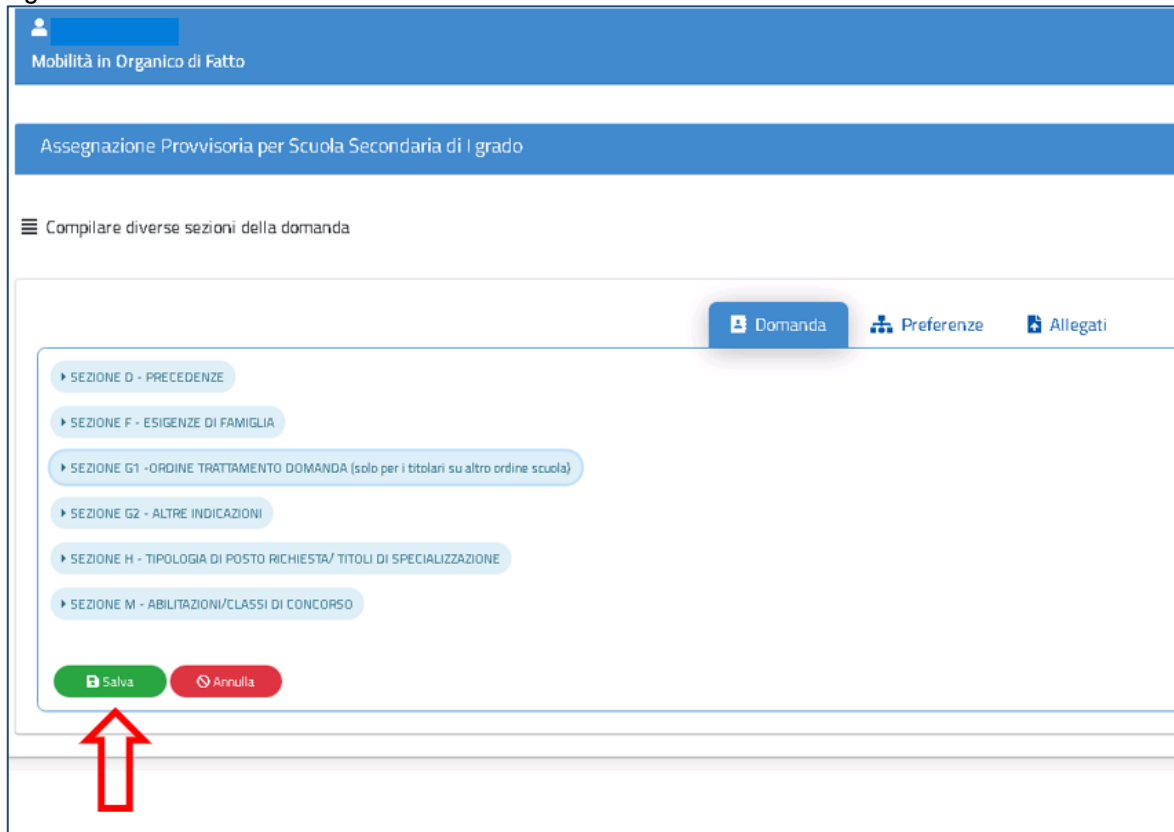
Mobilità in Organico di Fatto

Assegnazione Provvisoria per Scuola Secondaria di I grado

Compilare diverse sezioni della domanda

Domanda Preferenze Allegati

SEZIONE D - PRECEDENZE

SEZIONE F - ESIGENZE DI FAMIGLIA

SEZIONE G1 -ORDINE TRATTAMENTO DOMANDA (solo per i titolari su altro ordine scuola)

SEZIONE G2 - ALTRE INDICAZIONI

SEZIONE H - TIPOLOGIA DI POSTO RICHIESTA/ TITOLI DI SPECIALIZZAZIONE

SEZIONE M - ABILITAZIONI/CLASSI DI CONCORSO

Salva Annulla